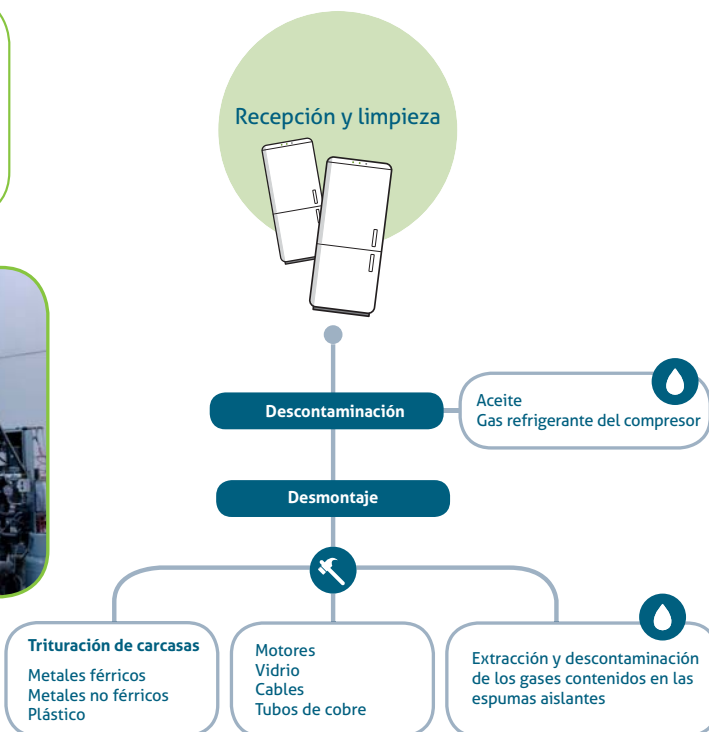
Recepción y limpieza

Descontaminación

Aceite
Gas refrigerante del compresor

Desmontaje

Trituración de carcasas
Metales férricos
Metales no férricos
Plástico

Motores
Vidrio
Cables
Tubos de cobre

Extracción y descontaminación de los gases contenidos en las espumas aislantes